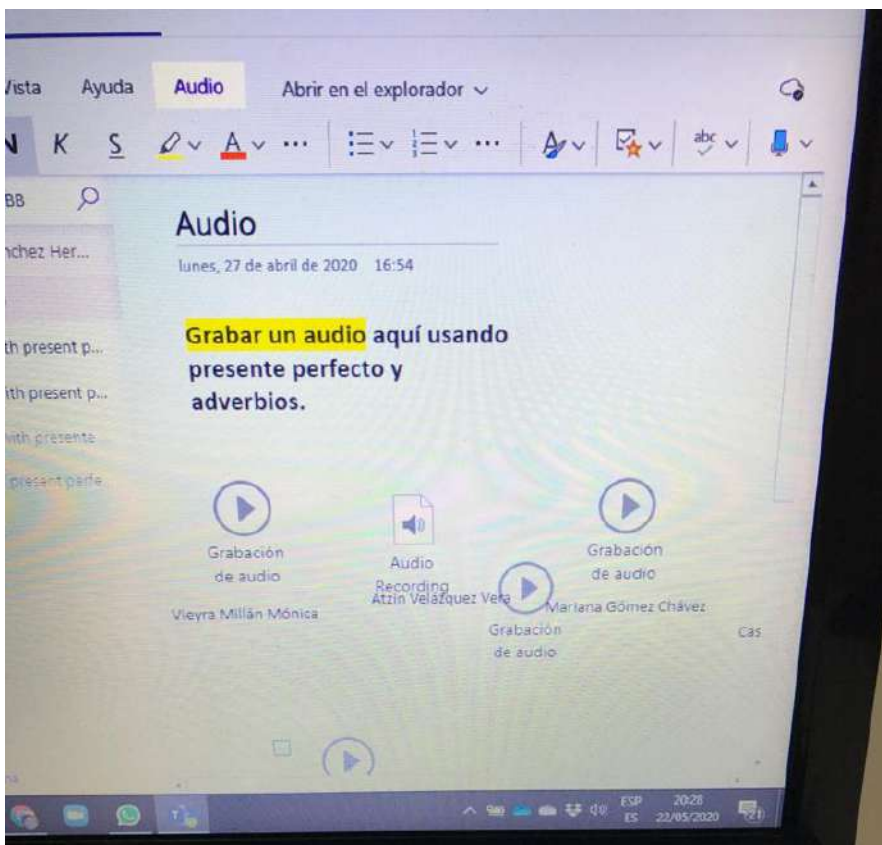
Vista Ayuda Audio Abrir en el explorador

N K S

BB

nchez Her...

th present p...

ith present p...

with presente

present perfe

Audio

lunes, 27 de abril de 2020 16:54

Grabar un audio aquí usando presente perfecto y adverbios.

Grabación de audio

Vieyra Millán Mónica

Audio Recording

Atzin Velázquez Vera

Grabación de audio

Grabación de audio

Mariana Gómez Chávez

Cas

ESP ES 20:28 22/05/2020